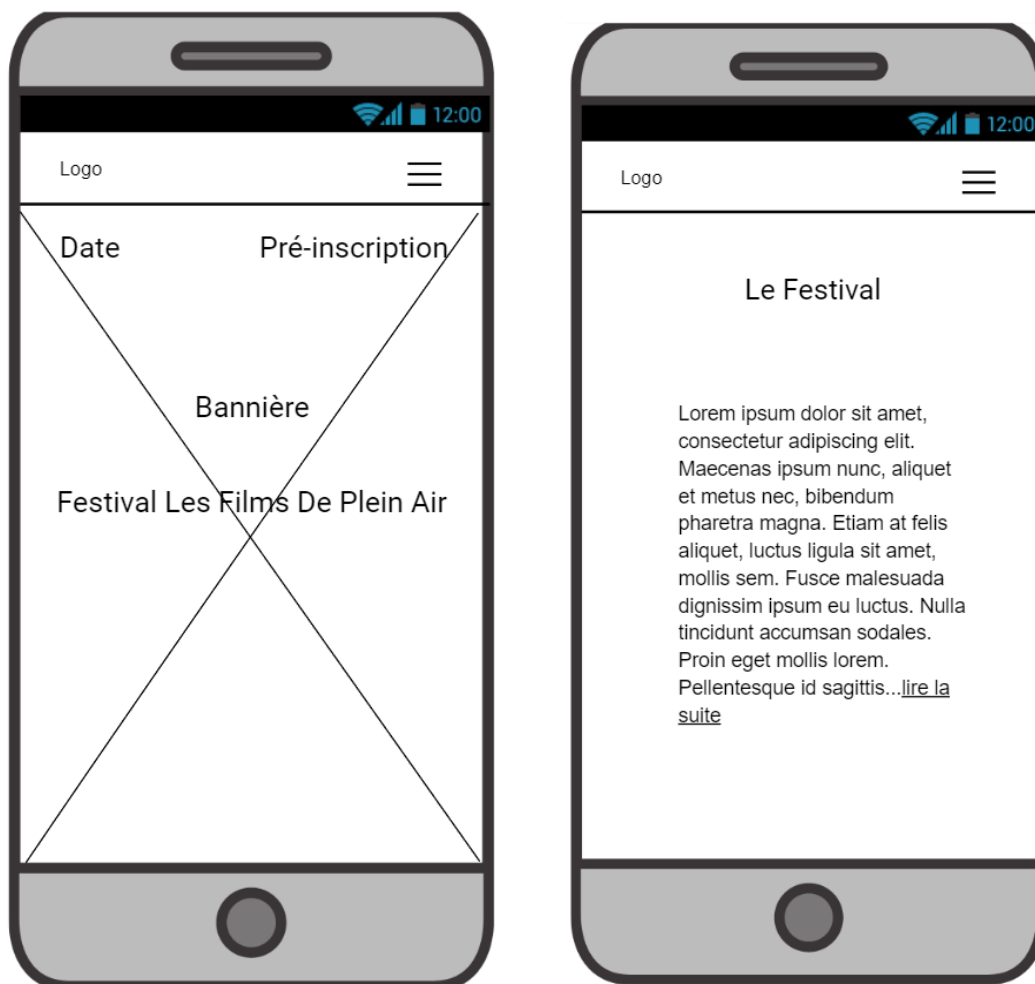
12:00

Logo

Date

Pré-inscription

Bannière

Festival Les Films De Plein Air

12:00

Logo

Le Festival

Lorem ipsum dolor sit amet, consectetur adipiscing elit. Maecenas ipsum nunc, aliquet et metus nec, bibendum pharetra magna. Etiam at felis aliquet, luctus ligula sit amet, mollis sem. Fusce malesuada dignissim ipsum eu luctus. Nulla tincidunt accumsan sodales. Proin eget mollis lorem. Pellentesque id sagittis...lire la suite